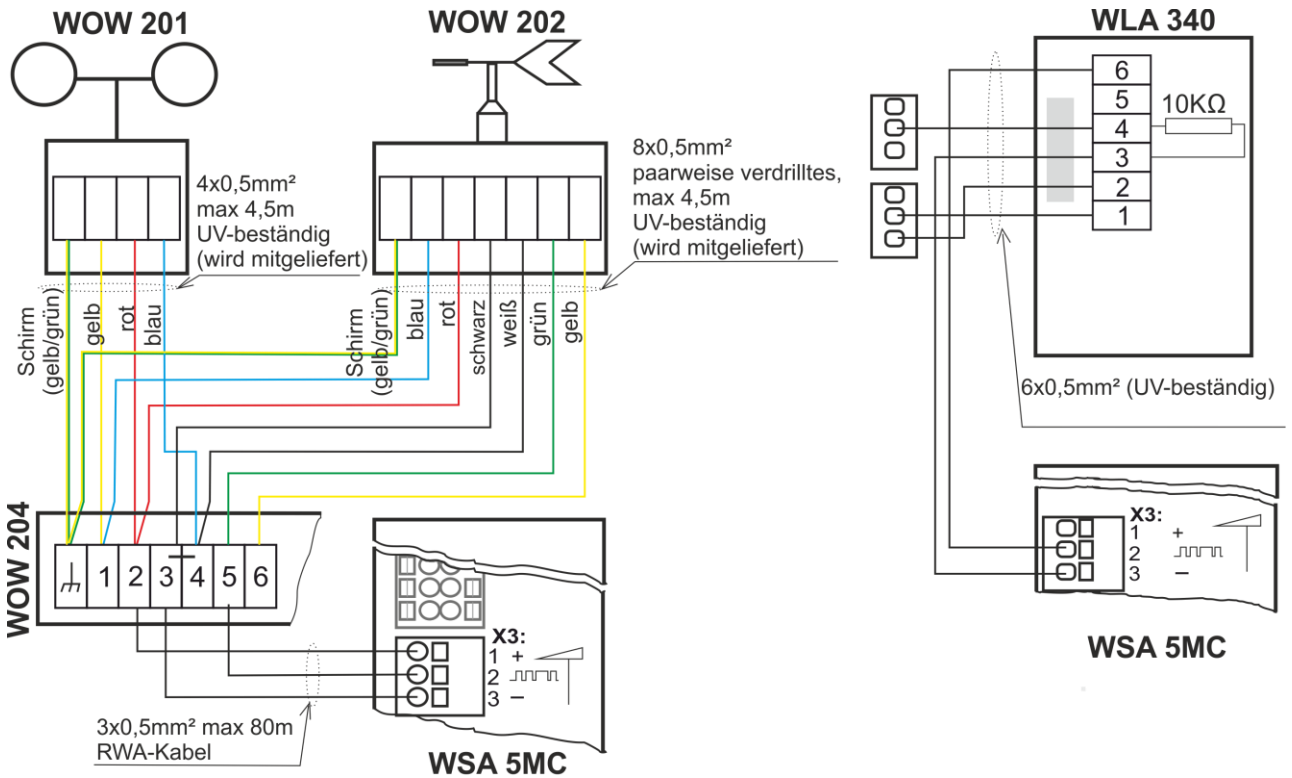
WOW 201

WOW 202

WLA 340

4x0,5mm²
max 4,5m
UV-beständig
(wird mitgeliefert)

8x0,5mm²
paarweise verdrilltes,
max 4,5m
UV-beständig
(wird mitgeliefert)

6
5
4
3
2
1

10KΩ

Schirm (gelb/grün)
gelb
rot
blau

Schirm (gelb/grün)
blau
rot
schwarz
weiß
grün
gelb

6x0,5mm² (UV-beständig)

WOW 204

1 2 3 4 5 6

X3:
1 +
2
3 –

WSA 5MC

X3:
1 +
2
3 –

WSA 5MC

3x0,5mm² max 80m
RWA-Kabel